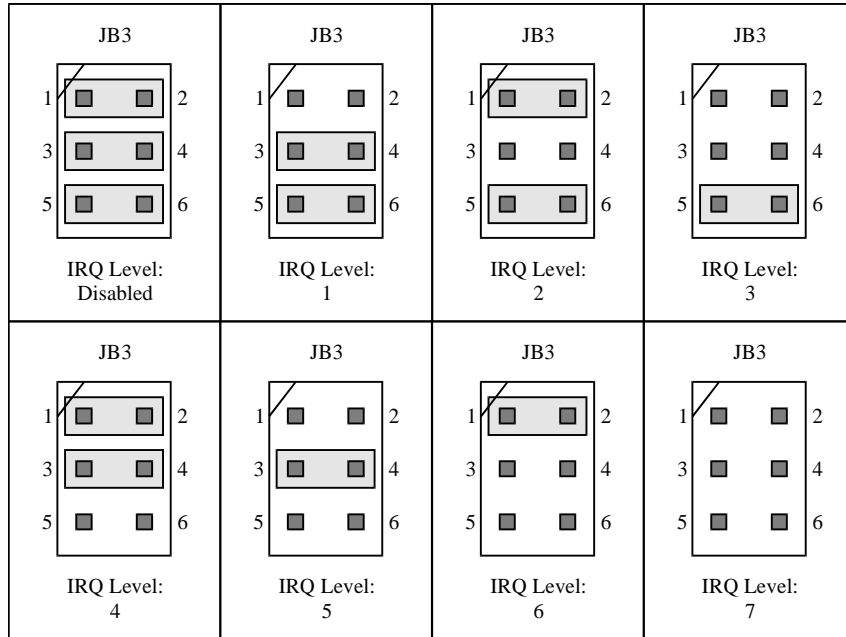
| JB3 1 2 3 4 5 6 IRQ Level: Disabled | JB3 1 2 3 4 5 6 IRQ Level: 1 | JB3 1 2 3 4 5 6 IRQ Level: 2 | JB3 1 2 3 4 5 6 IRQ Level: 3 |
|---|---|---|---|
| JB3 1 2 3 4 5 6 IRQ Level: 4 | JB3 1 2 3 4 5 6 IRQ Level: 5 | JB3 1 2 3 4 5 6 IRQ Level: 6 | JB3 1 2 3 4 5 6 IRQ Level: 7 |